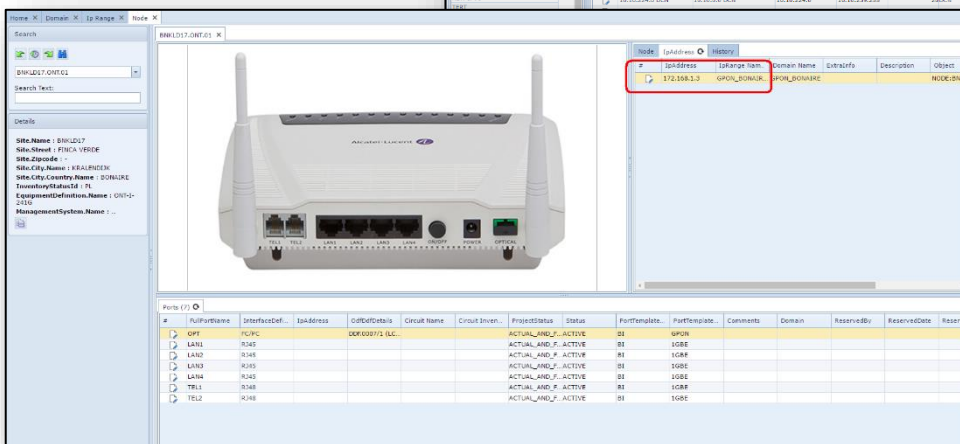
Home × Domain × Ip Range × Node ×

Search

BNKLD17.ONT.01

Search Text:

Details

Site.Name : BNKLD17
Site.Street : FINCA VERDE
Site.Zipcode : -
Site.City.Name : KRALENDIJK
Site.City.Country.Name : BONAIRE
InventoryStatusId : PL
EquipmentDefinition.Name : ONT-I-241G
ManagementSystem.Name : ..

BNKLD17.ONT.01 ×

Alcatel·Lucent

TEL1 TEL2 LAN1 LAN2 LAN3 LAN4 ON/OFF POWER OPTICAL

Node IpAddress History

| # | IpAddress | IpRange Nam.. | Domain Name | ExtraInfo | Description | Object |
|---|---|---|---|---|---|---|
| | 172.168.1.3 | GPON_BONAIR... | GPON_BONAIRE | | | NODE:BN |

Ports (7)

| # | FullPortName | InterfaceDefi... | IpAddress | OdfDdfDetails | Circuit Name | Circuit Inven... | ProjectStatus | Status | PortTemplate... | PortTemplate... | Comments | Domain | ReservedBy | ReservedDate | Reser |
|---|---|---|---|---|---|---|---|---|---|---|---|---|---|---|---|
| | OPT | FC/PC | | DDF.0007/1 (LC... | | | ACTUAL_AND_F... | ACTIVE | BI | GPON | | | | | |
| | LAN1 | RJ45 | | | | | ACTUAL_AND_F... | ACTIVE | BI | 1GBE | | | | | |
| | LAN2 | RJ45 | | | | | ACTUAL_AND_F... | ACTIVE | BI | 1GBE | | | | | |
| | LAN3 | RJ45 | | | | | ACTUAL_AND_F... | ACTIVE | BI | 1GBE | | | | | |
| | LAN4 | RJ45 | | | | | ACTUAL_AND_F... | ACTIVE | BI | 1GBE | | | | | |
| | TEL1 | RJ48 | | | | | ACTUAL_AND_F... | ACTIVE | BI | 1GBE | | | | | |
| | TEL2 | RJ48 | | | | | ACTUAL_AND_F... | ACTIVE | BI | 1GBE | | | | | |